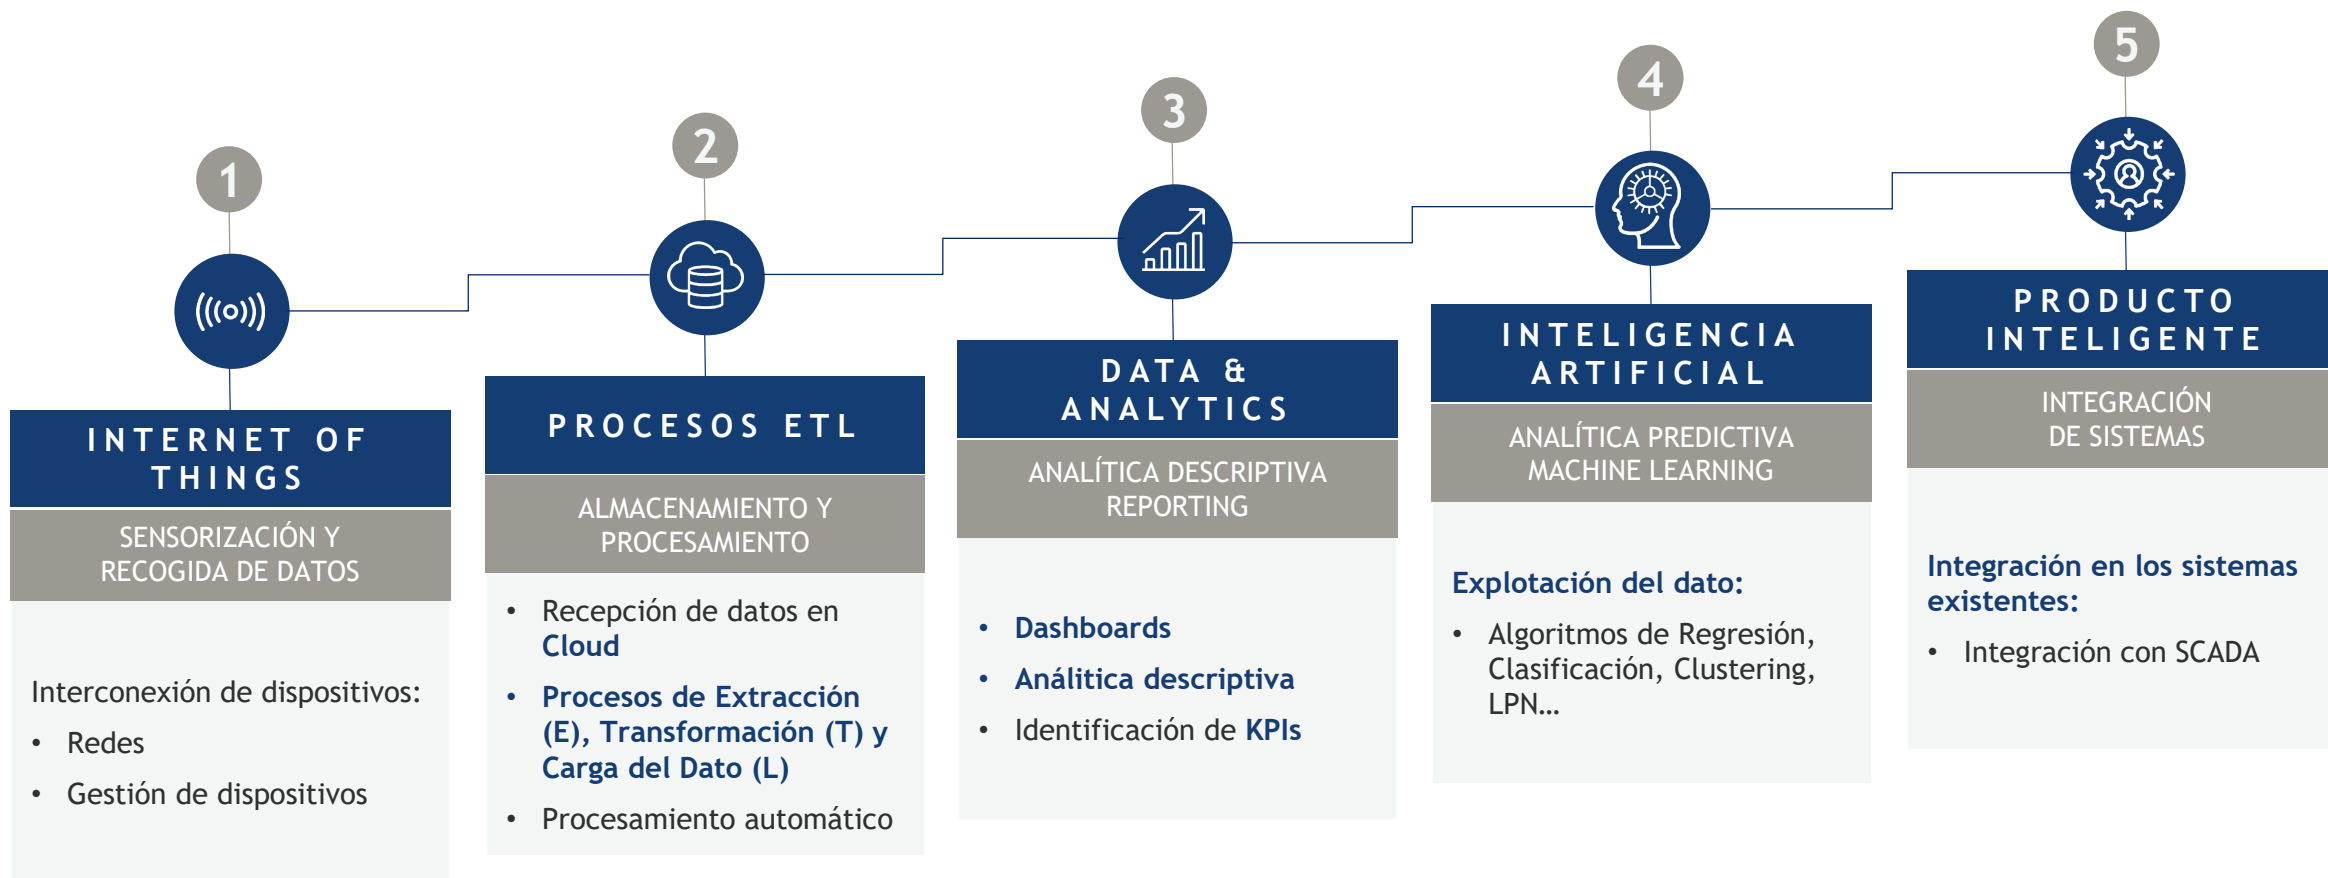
1

INTERNET OF THINGS

SENSORIZACIÓN Y RECOGIDA DE DATOS

Interconexión de dispositivos:

- Redes
- Gestión de dispositivos

2

PROCESOS ETL

ALMACENAMIENTO Y PROCESAMIENTO

- Recepción de datos en Cloud
- Procesos de Extracción (E), Transformación (T) y Carga del Dato (L)
- Procesamiento automático

3

DATA & ANALYTICS

ANALÍTICA DESCRIPTIVA REPORTING

- Dashboards
- Análitica descriptiva
- Identificación de KPIs

4

INTELIGENCIA ARTIFICIAL

ANALÍTICA PREDICTIVA MACHINE LEARNING

Explotación del dato:

- Algoritmos de Regresión, Clasificación, Clustering, LPN...

5

PRODUCTO INTELIGENTE

INTEGRACIÓN DE SISTEMAS

Integración en los sistemas existentes:

- Integración con SCADA